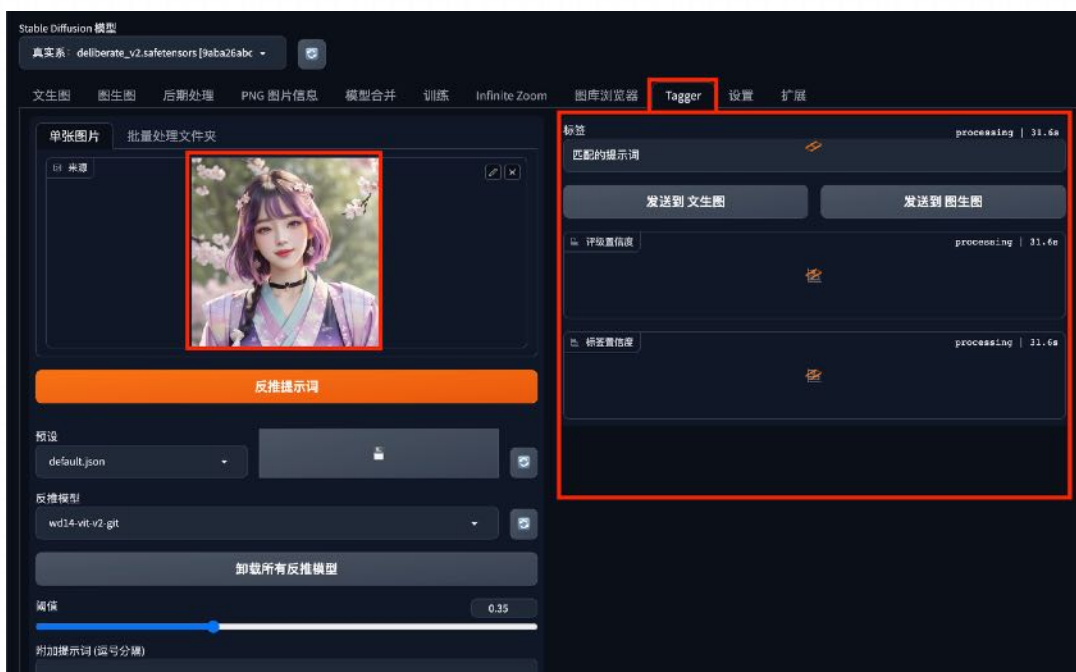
Stable Diffusion 模型
真实系：deliberate_v2.safetensors [9aba26abc

文生图 图生图 后期处理 PNG 图片信息 模型合并 训练 Infinite Zoom 图库浏览器 Tagger 设置 扩展

单张图片 批量处理文件夹

来源

反推提示词

预设
default.json

反推模型
wd14-vit-v2-git

卸载所有反推模型

阈值
0.35

附加提示词 (逗号分隔)

标签 processing | 31.6s
匹配的提示词

发送到 文生图 发送到 图生图

评级置信度 processing | 31.6s

标签置信度 processing | 31.6s